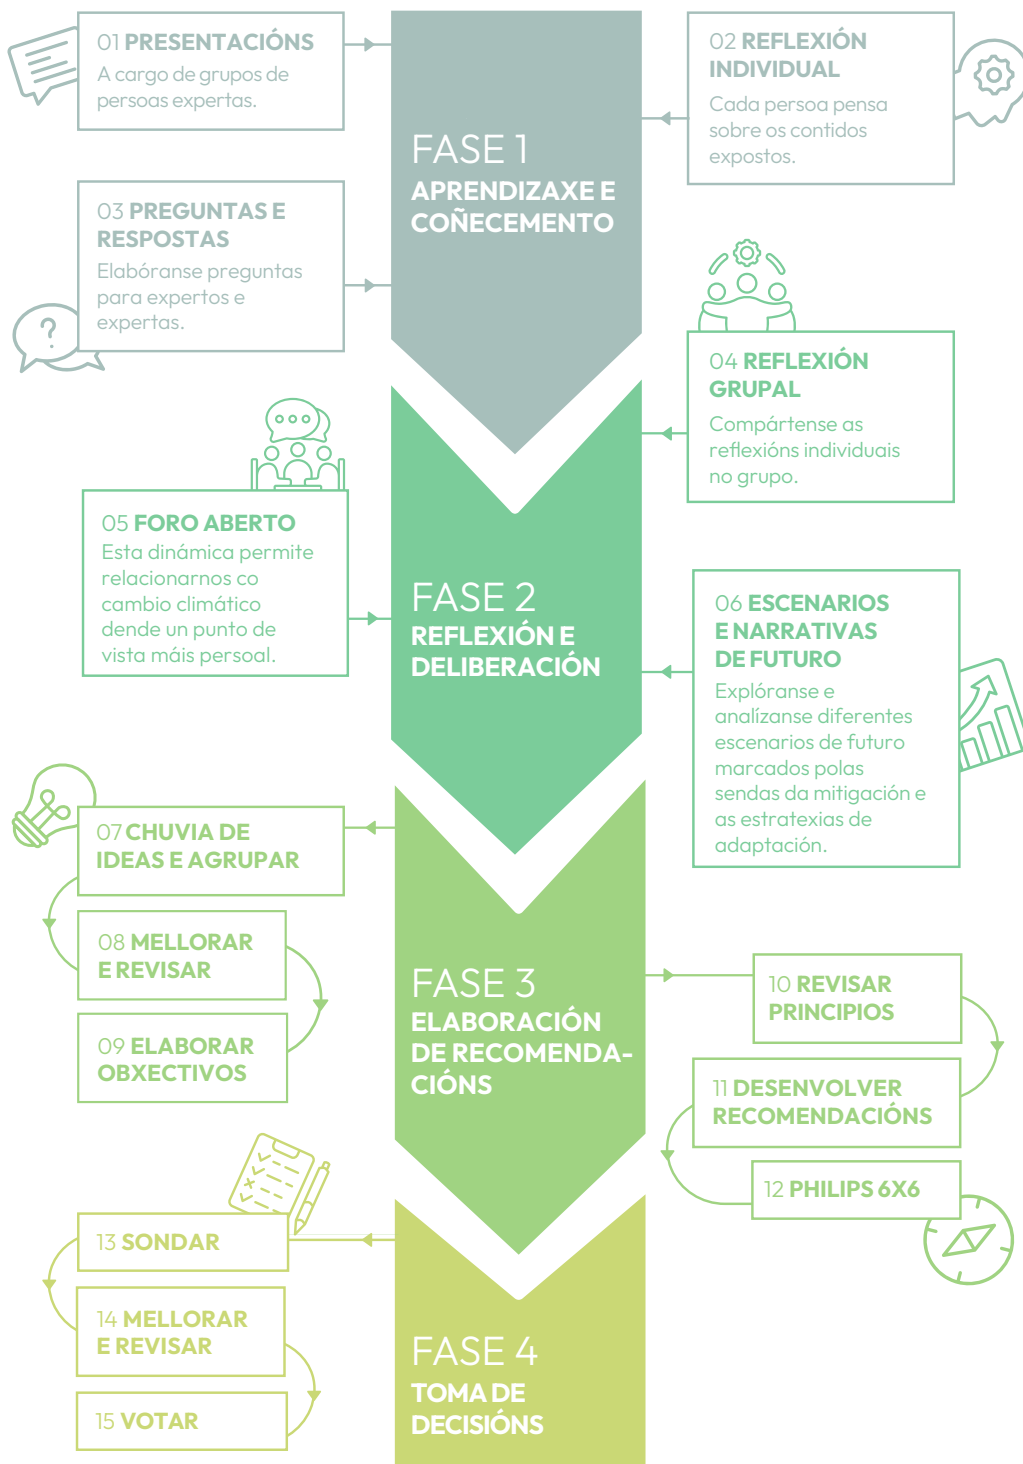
01 PRESENTACIÓNS
A cargo de grupos de persoas expertas.

FASE 1
APRENDIZAXE E COÑECEMENTO

02 REFLEXIÓN INDIVIDUAL
Cada persoa pensa sobre os contidos expostos.

03 PREGUNTAS E RESPOSTAS
Elabóranse preguntas para expertos e expertas.

?

04 REFLEXIÓN GRUPAL
Compártense as reflexións individuais no grupo.

05 FORO ABERTO
Esta dinámica permite relacionarnos co cambio climático dende un punto de vista máis persoal.

FASE 2
REFLEXIÓN E DELIBERACIÓN

06 ESCENARIOS E NARRATIVAS DE FUTURO
Explóranse e analízanse diferentes escenarios de futuro marcados polas sendas da mitigación e as estratexias de adaptación.

07 CHUVIA DE IDEAS E AGRUPAR

08 MELLORAR E REVISAR

09 ELABORAR OBXECTIVOS

FASE 3
ELABORACIÓN DE RECOMENDACIÓNS

10 REVISAR PRINCIPIOS

11 DESENVOLVER RECOMENDACIÓNS

12 PHILIPS 6X6

13 SONDAR

14 MELLORAR E REVISAR

15 VOTAR

FASE 4
TOMA DE DECISIÓNS